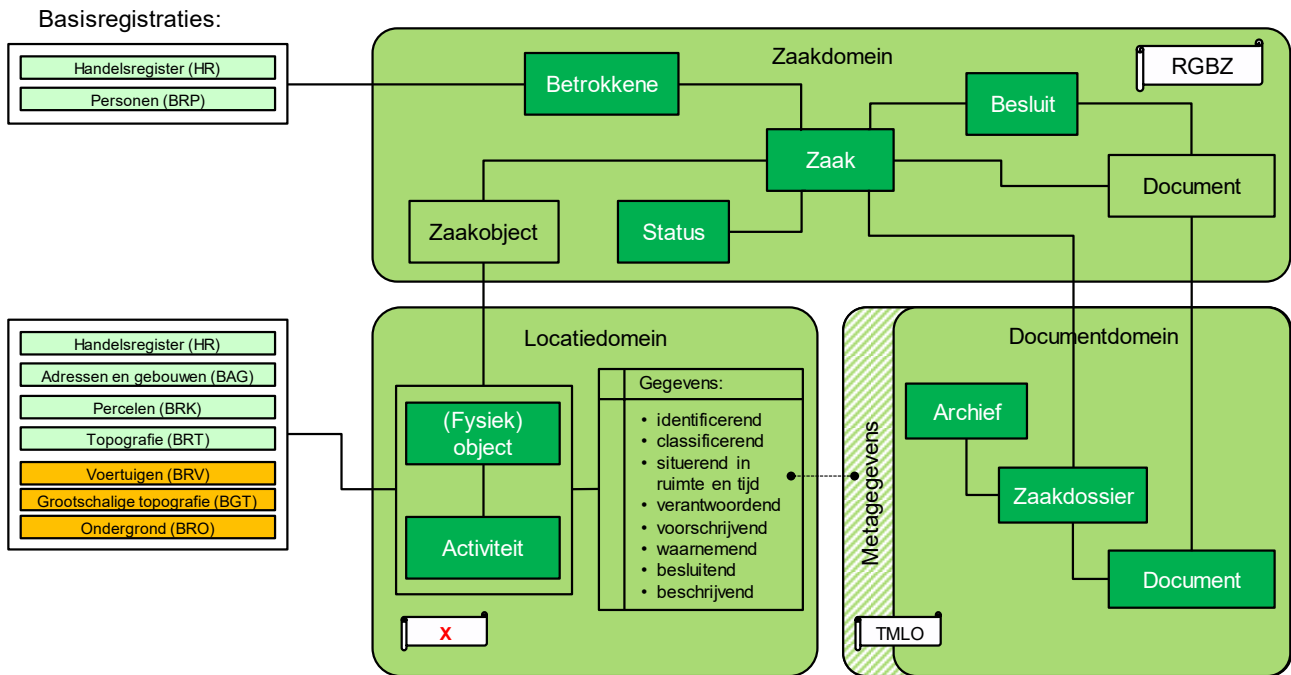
Basisregistraties:

Handelsregister (HR)
Personen (BRP)

Zaakdomein

RGBZ

Betrokkene

Besluit

Zaak

Document

Zaakobject

Status

Handelsregister (HR)
Adressen en gebouwen (BAG)
Percelen (BRK)
Topografie (BRT)
Voertuigen (BRV)
Grootschalige topografie (BGT)
Ondergrond (BRO)

Locatiedomein

(Fysiek) object

Activiteit

Gegevens:
• identificerend
• classificerend
• situerend in ruimte en tijd
• verantwoordend
• voorschrijvend
• waarnemend
• besluitend
• beschrijvend

X

Metagegevens

Documentdomein

Archief

Zaakdossier

Document

TMLO